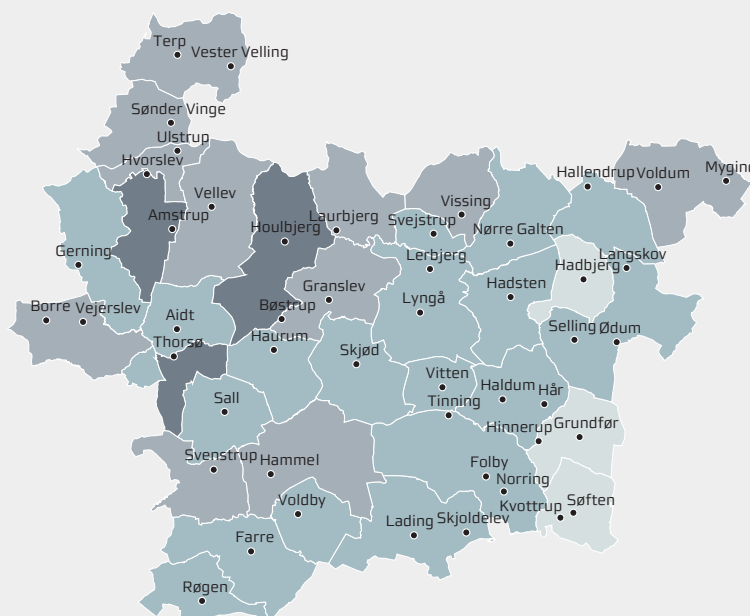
Terp
Vester Velling
Sønder Vinge
Ulstrup
Hvorslev
Vellev
Amstrup
Houlbjerg
Laurbjerg
Vissing
Svejstrup
Nørre Galten
Hallendrup
Voldum
Myginc
Gerning
Lerbjerg
Langskov
Hadbjerg
Granslev
Hadsten
Borre
Vejerslev
Aidt
Bøstrup
Lyngå
Thorsø
Haurum
Selling
Ødum
Skjød
Vitten
Haldum
Hår
Sall
Tinning
Hinnerup
Grundfør
Svenstrup
Hammel
Folby
Norring
Voldby
Kvottrup
Søften
Lading
Skjoldelev
Farre
Røgen